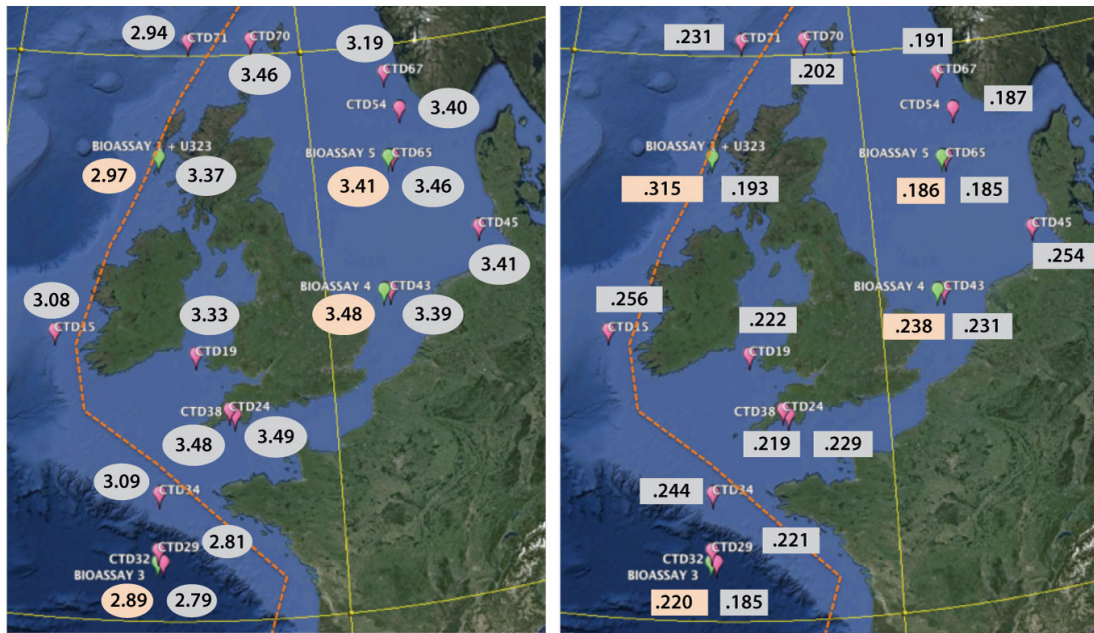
2.94 CTD71 CTD70 3.19
3.46 CTD67
CTD54 3.40
BIOASSAY 1 + U323
2.97 3.37
BIOASSAY 5 CTD65
3.41 3.46
CTD45
3.41
BIOASSAY 4 CTD43
3.08
3.33 3.48 3.39
CTD15
CTD19
CTD38 CTD24
3.48 3.49
3.09
CTD34
CTD29 2.81
CTD32
BIOASSAY 3
2.89 2.79

.231 CTD71 CTD70 .191
.202 CTD67
CTD54 .187
BIOASSAY 1 + U323
BIOASSAY 5 CTD65
.315 .193 .186 .185
CTD45
.254
BIOASSAY 4 CTD43
.256
CTD15
.222 .238 .231
CTD19
CTD38 CTD24
.219 .229
.244 CTD34
.221
CTD29
CTD32
BIOASSAY 3
.220 .185